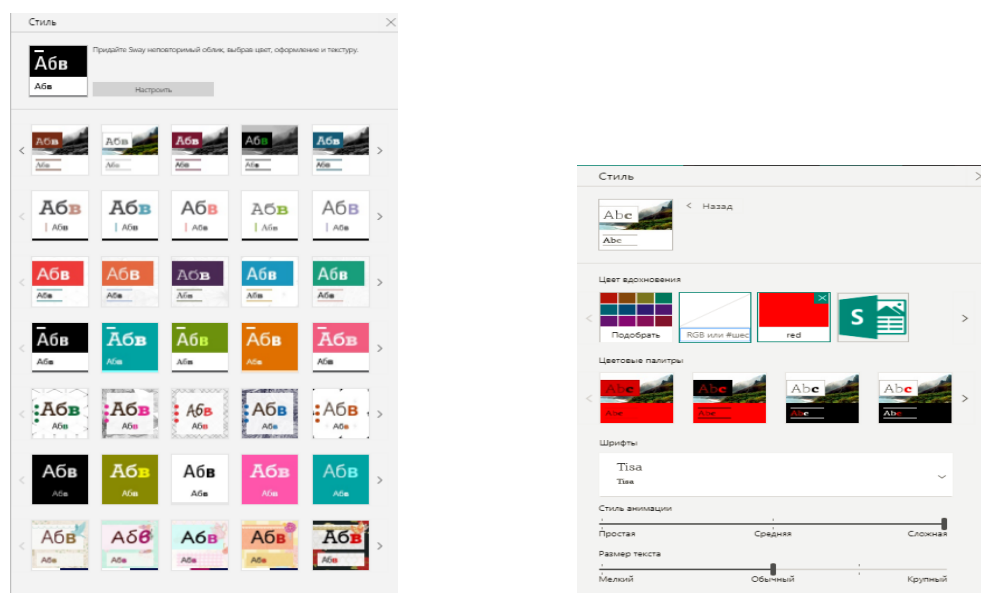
Стиль

Абв
Абв

Придайте Sway неповторимый облик, выбрав цвет, оформление и текстуру.

Настроить

Абв Абв
Абв Абв
Абв Абв
Абв Абв
Абв Абв

Абв Абв
Абв Абв
Абв Абв
Абв Абв
Абв Абв

Абв Абв
Абв Абв
Абв Абв
Абв Абв
Абв Абв

Абв Абв
Абв Абв
Абв Абв
Абв Абв
Абв Абв

Абв Абв
Абв Абв
Абв Абв
Абв Абв
Абв Абв

Абв Абв
Абв Абв
Абв Абв
Абв Абв
Абв Абв

Абв Абв
Абв Абв
Абв Абв
Абв Абв
Абв Абв

Стиль

Abc
Abc

Назад

Цвет вдохновения

Подобрать

RGB или #шес

red

Цветовые палитры

Abc
Abc

Abc
Abc

Abc
Abc

Abc
Abc

Шрифты

Tisa
Tisa

Стиль анимации

Простая
Средняя
Сложная

Размер текста

Мелкий
Обычный
Крупный